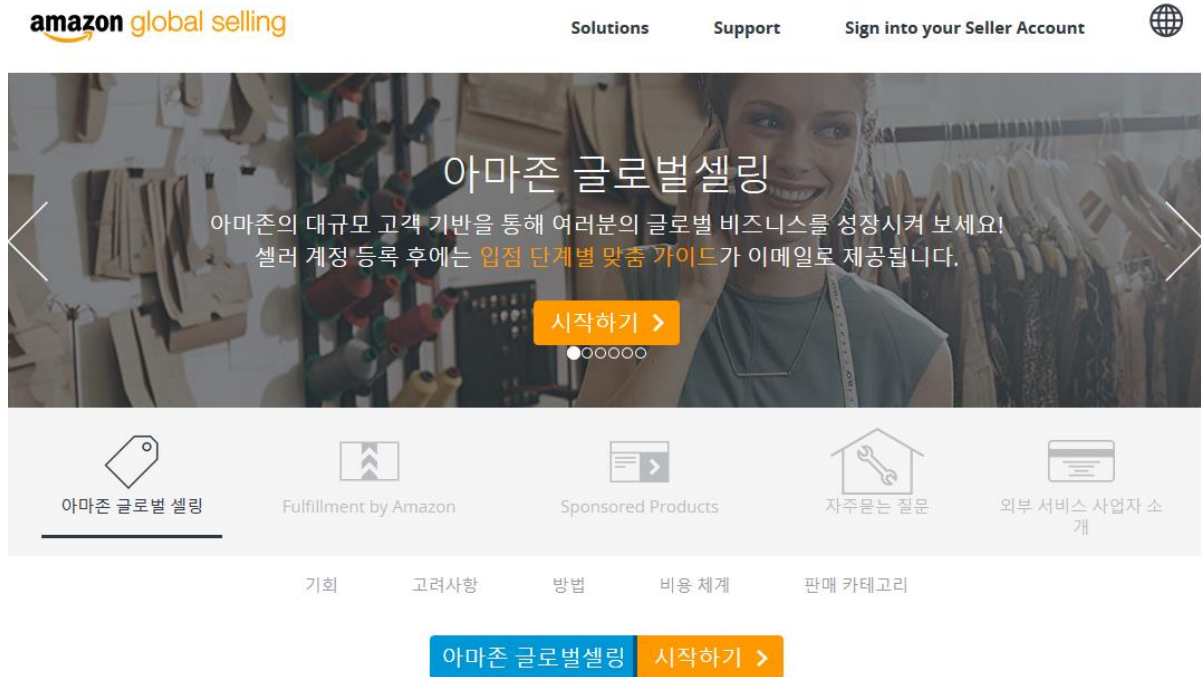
amazon global selling

Solutions Support Sign into your Seller Account

아마존 글로벌셀링

아마존의 대규모 고객 기반을 통해 여러분의 글로벌 비즈니스를 성장시켜 보세요!
셀러 계정 등록 후에는 입점 단계별 맞춤 가이드가 이메일로 제공됩니다.

시작하기 >

아마존 글로벌 셀링

Fulfillment by Amazon

Sponsored Products

자주묻는 질문

외부 서비스 사업자 소개

기회 고려사항 방법 비용 체계 판매 카테고리

아마존 글로벌셀링 시작하기 >